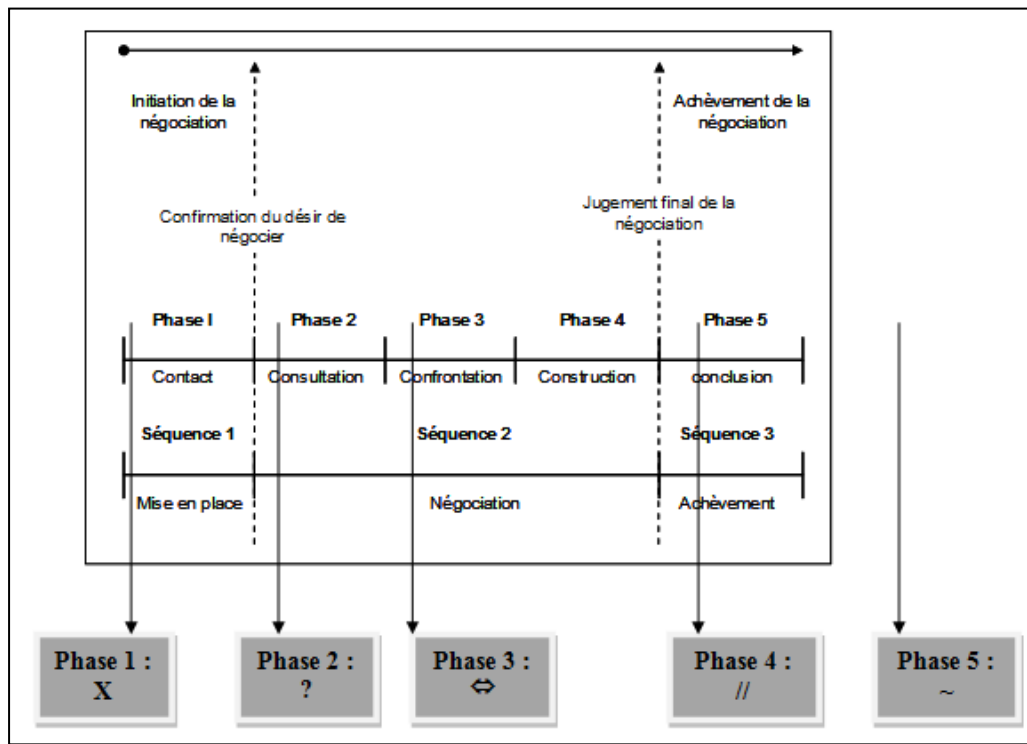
Initiation de la négociation

Achèvement de la négociation

Confirmation du désir de négocier

Jugement final de la négociation

Phase I

Phase 2

Phase 3

Phase 4

Phase 5

Contact

Consultation

Confrontation

Construction

conclusion

Séquence 1

Séquence 2

Séquence 3

Mise en place

Négociation

Achèvement

Phase 1 : X

Phase 2 : ?

Phase 3 : $\Leftrightarrow$

Phase 4 : //

Phase 5 : ~